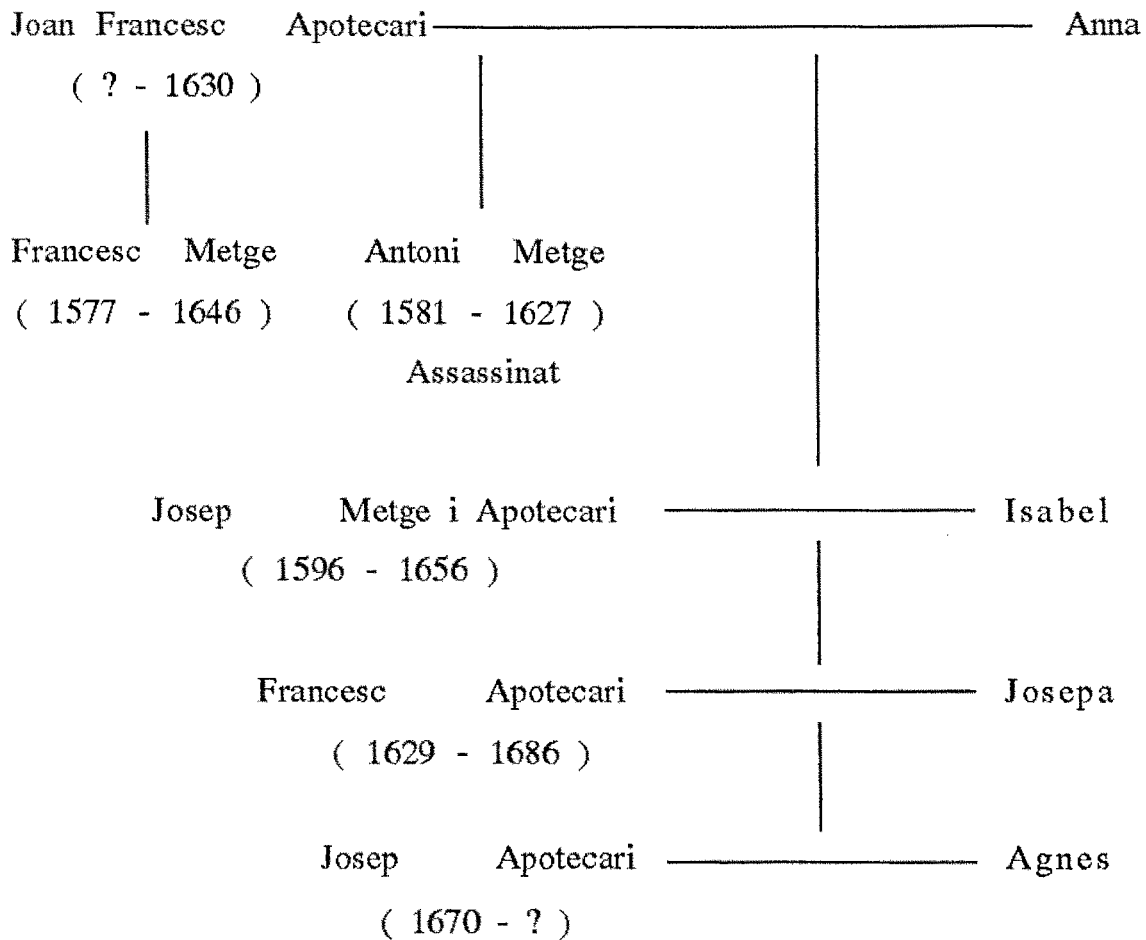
Joan Francesc Apotecari — Anna
( ? - 1630 )

Francesc Metge
( 1577 - 1646 )

Antoni Metge
( 1581 - 1627 )
Assassinat

Josep Metge i Apotecari — Isabel
( 1596 - 1656 )

Francesc Apotecari — Josepa
( 1629 - 1686 )

Josep Apotecari — Agnes
( 1670 - ? )